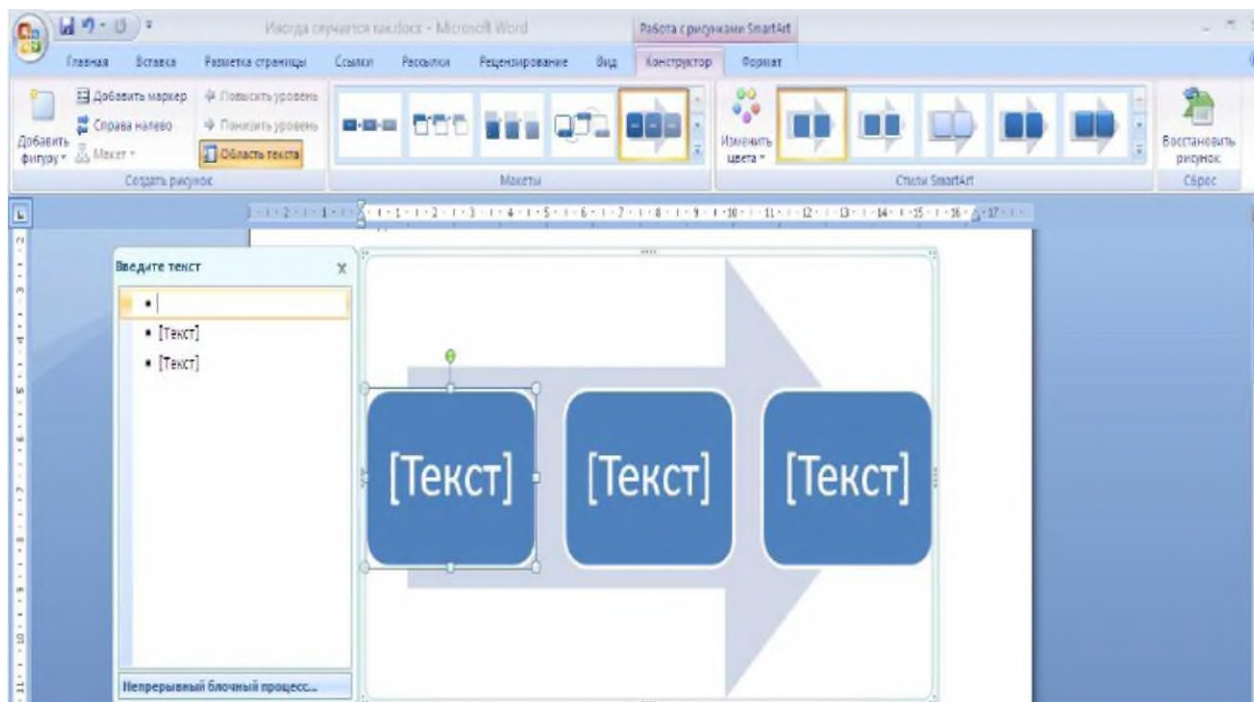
Иногда случается так.docx - Microsoft Word
Работа с рисунками SmartArt

Главная Вставка Разметка страницы Ссылки Рассылки Рецензирование Вид Конструктор Формат

Добавить фигуру
Добавить маркер
Справа налево
Макет
Повысить уровень
Понизить уровень
Область текста
Создать рисунок

Макеты

Изменить цвета
Стили SmartArt

Восстановить рисунок
Сброс

Введите текст
x
•
• [Текст]
• [Текст]

Непрерывный блочный процесс...

[Текст]
[Текст]
[Текст]